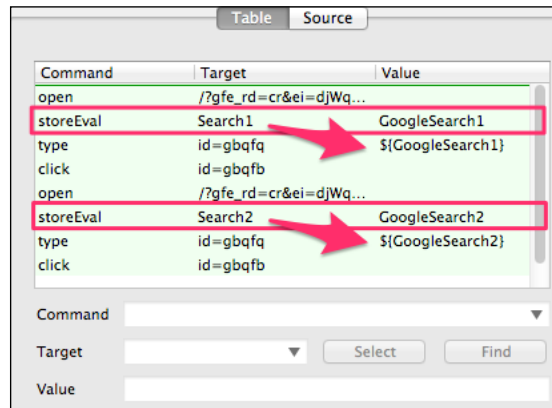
Table Source

| Command | Target | Value |
|---|---|---|
| open | /?gfe_rd=cr&ei=djWq... | |
| storeEval | Search1 | GoogleSearch1 |
| type | id=gbqfq | ${GoogleSearch1} |
| click | id=gbqfb | |
| open | /?gfe_rd=cr&ei=djWq... | |
| storeEval | Search2 | GoogleSearch2 |
| type | id=gbqfq | ${GoogleSearch2} |
| click | id=gbqfb | |

Command

Target

Select

Find

Value